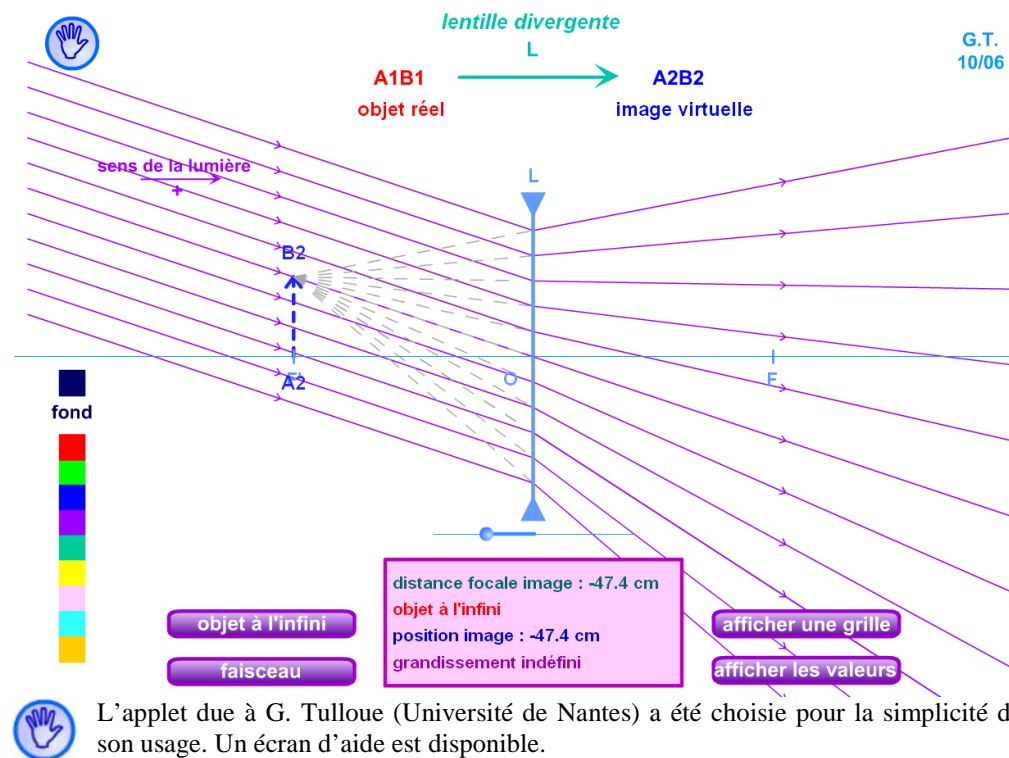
lentille divergente
L
A1B1
A2B2
objet réel
image virtuelle
G.T.
10/06

sens de la lumière
+
L
B2
F'
A2
O
F
fond

distance focale image : -47.4 cm
objet à l'infini
position image : -47.4 cm
grandissement indéfini

objet à l'infini
faisceau
afficher une grille
afficher les valeurs

L’applet due à G. Tulloue (Université de Nantes) a été choisie pour la simplicité d son usage. Un écran d’aide est disponible.